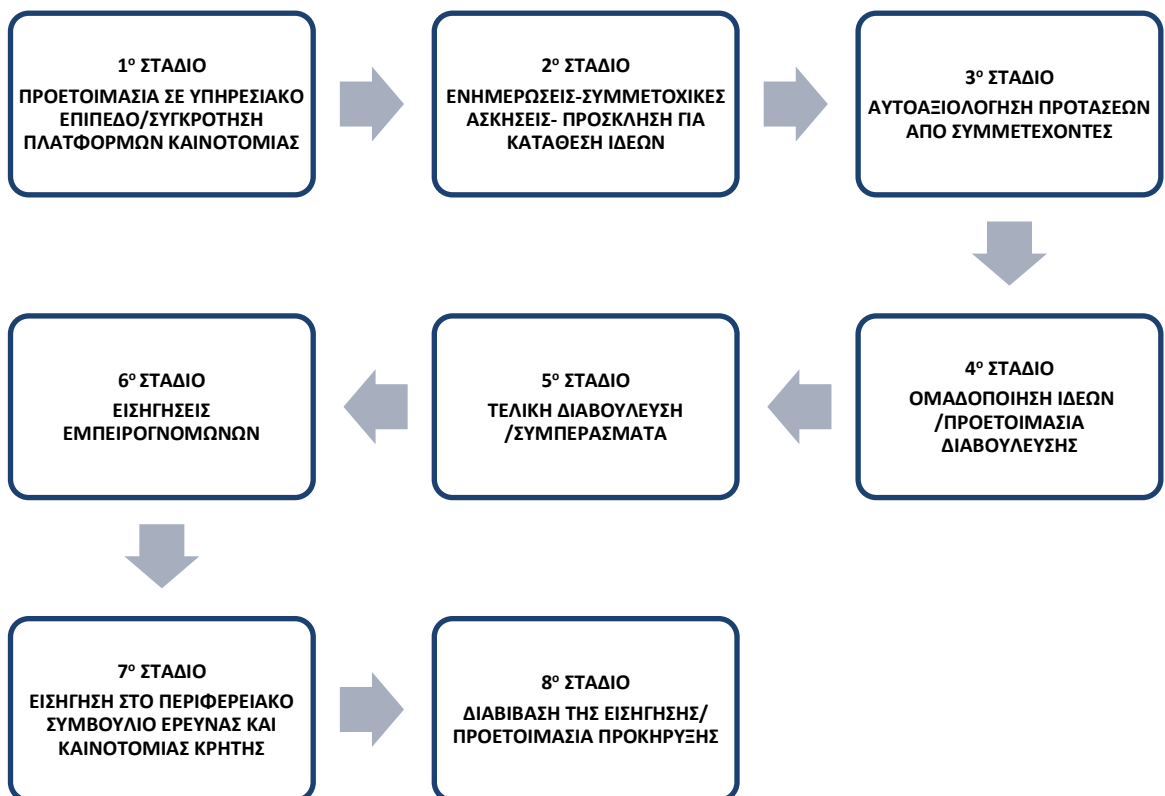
$1^{ο}$ ΣΤΑΔΙΟ
ΠΡΟΕΤΟΙΜΑΣΙΑ ΣΕ ΥΠΗΡΕΣΙΑΚΟ ΕΠΙΠΕΔΟ/ΣΥΓΚΡΟΤΗΣΗ ΠΛΑΤΦΟΡΜΩΝ ΚΑΙΝΟΤΟΜΙΑΣ

$2^{ο}$ ΣΤΑΔΙΟ
ΕΝΗΜΕΡΩΣΕΙΣ-ΣΥΜΜΕΤΟΧΙΚΕΣ ΑΣΚΗΣΕΙΣ- ΠΡΟΣΚΛΗΣΗ ΓΙΑ ΚΑΤΑΘΕΣΗ ΙΔΕΩΝ

$3^{ο}$ ΣΤΑΔΙΟ
ΑΥΤΟΑΞΙΟΛΟΓΗΣΗ ΠΡΟΤΑΣΕΩΝ ΑΠΟ ΣΥΜΜΕΤΕΧΟΝΤΕΣ

$4^{ο}$ ΣΤΑΔΙΟ
ΟΜΑΔΟΠΟΙΗΣΗ ΙΔΕΩΝ /ΠΡΟΕΤΟΙΜΑΣΙΑ ΔΙΑΒΟΥΛΕΥΣΗΣ

$5^{ο}$ ΣΤΑΔΙΟ
ΤΕΛΙΚΗ ΔΙΑΒΟΥΛΕΥΣΗ /ΣΥΜΠΕΡΑΣΜΑΤΑ

$6^{ο}$ ΣΤΑΔΙΟ
ΕΙΣΗΓΗΣΕΙΣ ΕΜΠΕΙΡΟΓΝΩΜΩΝΩΝ

$7^{ο}$ ΣΤΑΔΙΟ
ΕΙΣΗΓΗΣΗ ΣΤΟ ΠΕΡΙΦΕΡΕΙΑΚΟ ΣΥΜΒΟΥΛΙΟ ΕΡΕΥΝΑΣ ΚΑΙ ΚΑΙΝΟΤΟΜΙΑΣ ΚΡΗΤΗΣ

$8^{ο}$ ΣΤΑΔΙΟ
ΔΙΑΒΙΒΑΣΗ ΤΗΣ ΕΙΣΗΓΗΣΗΣ/ ΠΡΟΕΤΟΙΜΑΣΙΑ ΠΡΟΚΗΡΥΞΗΣ